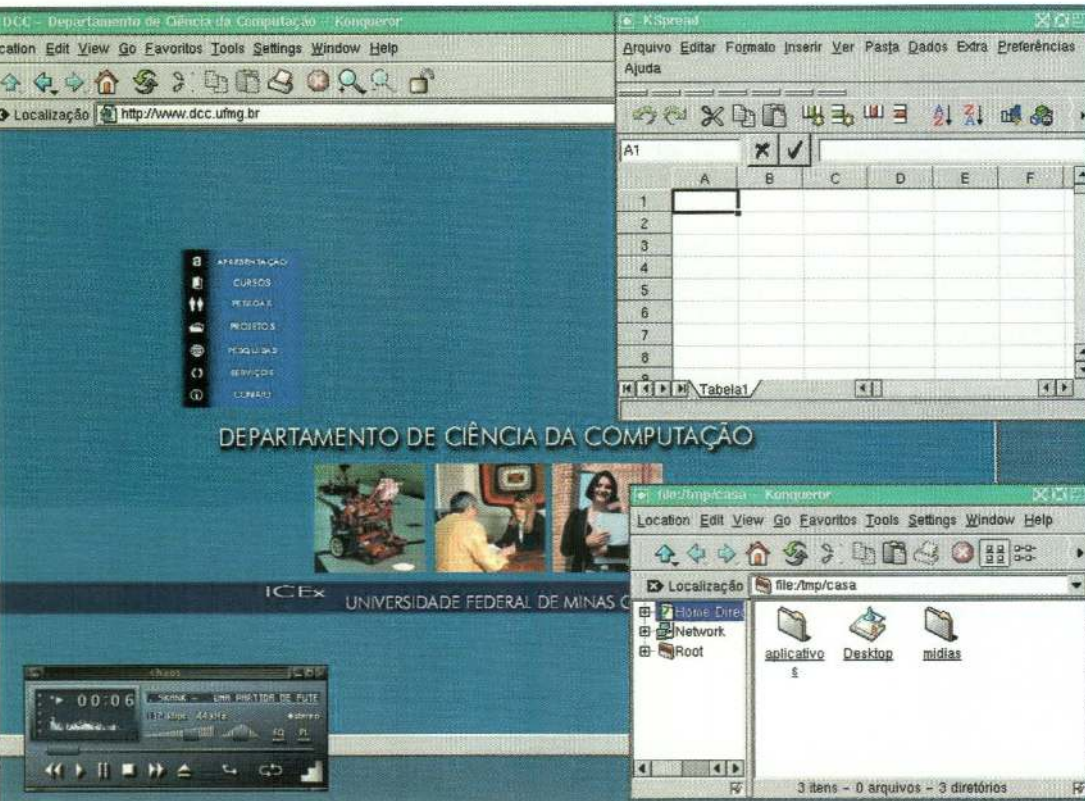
DCC - Departamento de Ciência da Computação - Konqueror

cation Edit View Go Favoritos Tools Settings Window Help

Localização http://www.dcc.ufmg.br

APRESENTAÇÃO
CURSOS
PESSOAS
PROJETOS
PESQUISAS
SERVIÇOS
CONTATO

DEPARTAMENTO DE CIÊNCIA DA COMPUTAÇÃO

ICEx

UNIVERSIDADE FEDERAL DE MINAS G

chaos

00:06

SKANK - UMA PARTIDA DE FUTE

128 kbps 44 kHz

stereo

EQ PL

KSpread

Arquivo Editar Formato Inserir Ver Pasta Dados Extra Preferências Ajuda

A1

| | A | B | C | D | E | F |
|---|---|---|---|---|---|---|
| 1 | | | | | | |
| 2 | | | | | | |
| 3 | | | | | | |
| 4 | | | | | | |
| 5 | | | | | | |
| 6 | | | | | | |
| 7 | | | | | | |
| 8 | | | | | | |

Tabela1

file:/tmp/casa - Konqueror

Location Edit View Go Favoritos Tools Settings Window Help

Localização file:/tmp/casa

Home Direc
Network
Root

aplicativos

Desktop

midias

3 itens - 0 arquivos - 3 diretórios